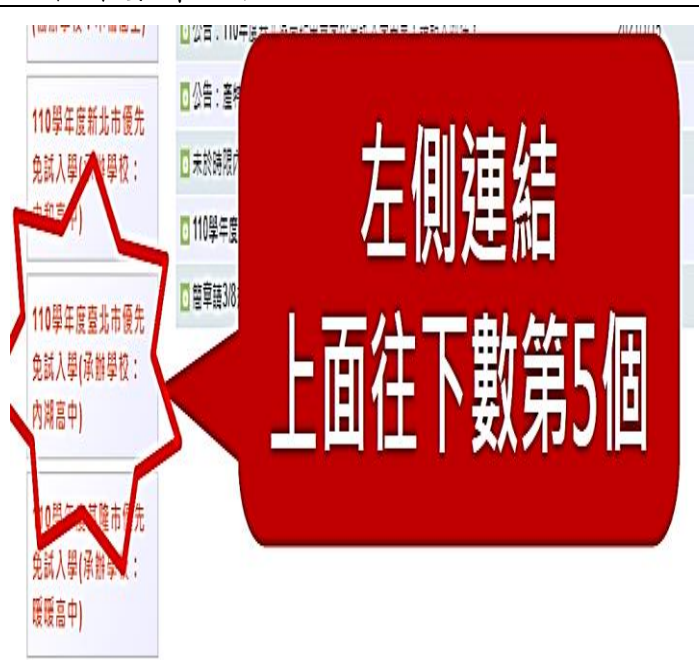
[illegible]

110學年度新北市優先免試入學(承辦學校：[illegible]高中)

110學年度臺北市優先免試入學(承辦學校：內湖高中)

110學年度基隆市優先免試入學(承辦學校：暖暖高中)

公告：110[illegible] 2021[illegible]

公告：臺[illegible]

未於時限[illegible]

110學年度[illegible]

簡章请3/8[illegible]

左側連結
上面往下數第5個